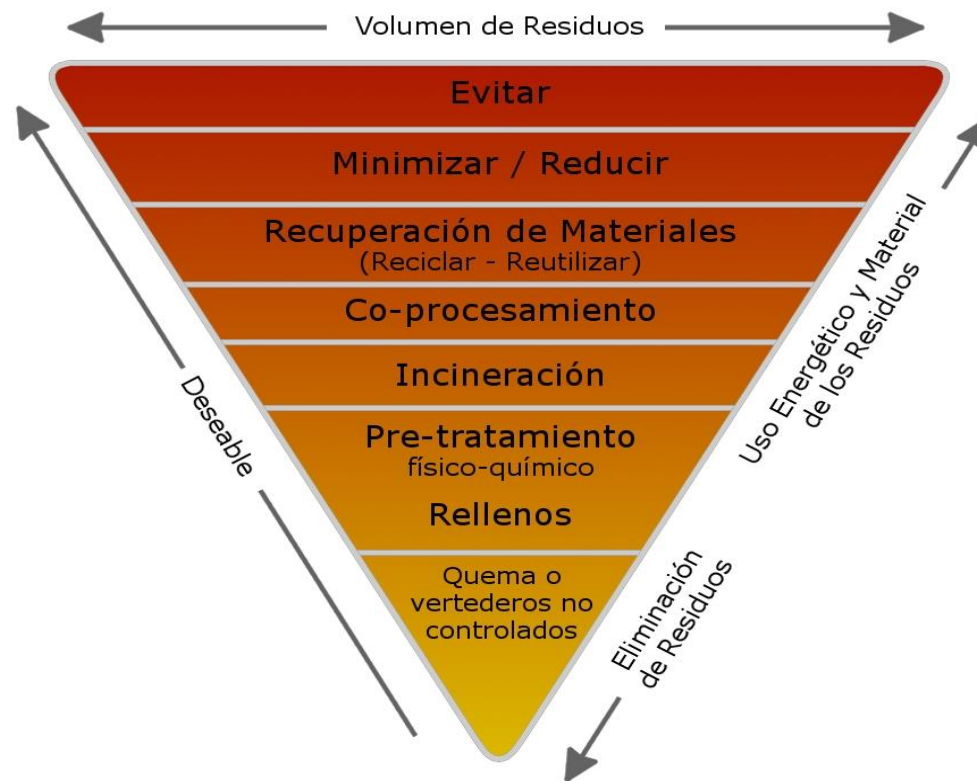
Volumen de Residuos

Evitar

Minimizar / Reducir

Recuperación de Materiales
(Reciclar - Reutilizar)

Co-procesamiento

Incineración

Pre-tratamiento
físico-químico

Rellenos

Quema o vertederos no controlados

Deseable

Uso Energético y Material de los Residuos

Eliminación de Residuos